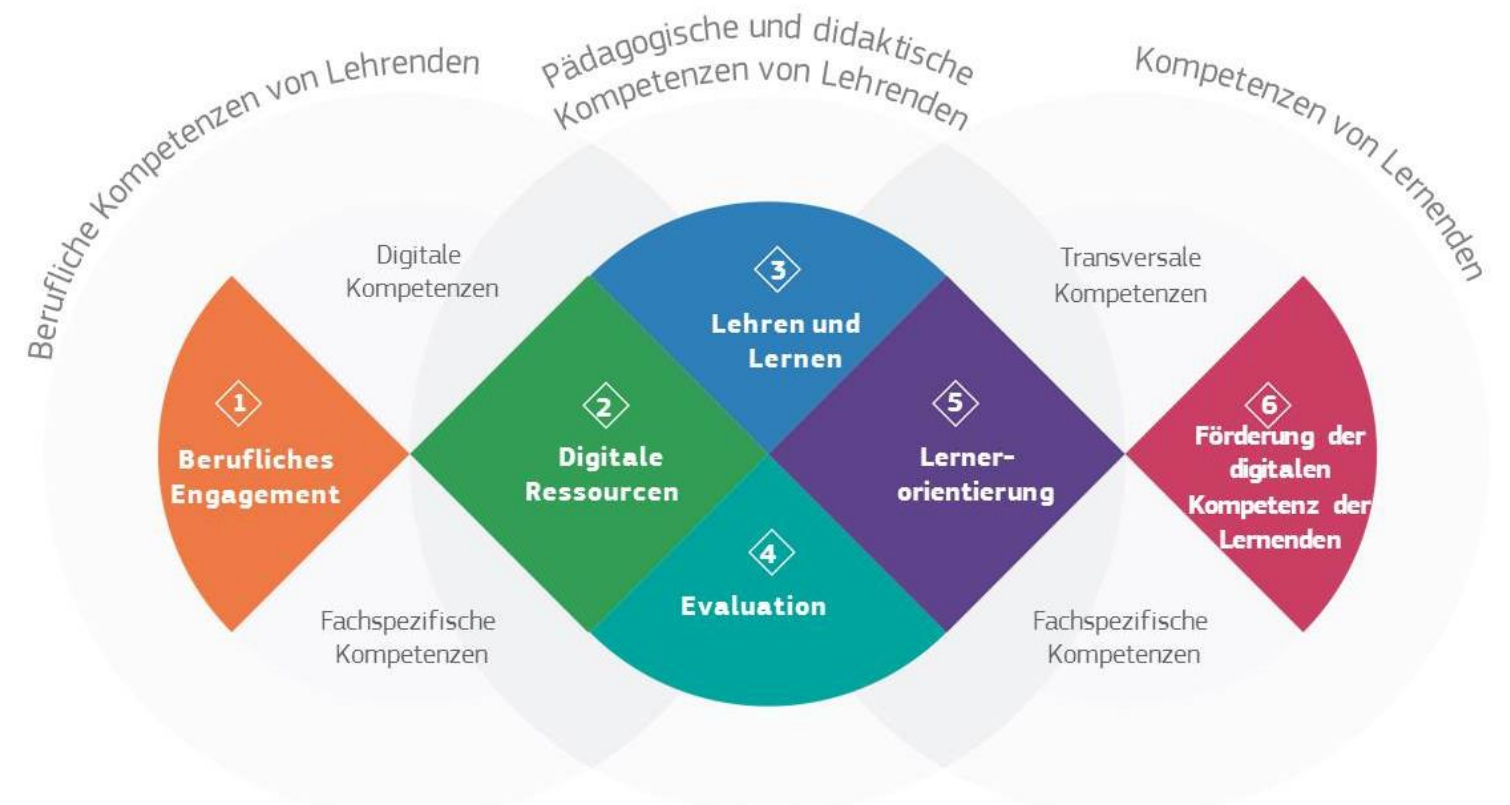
Berufliche Kompetenzen von Lehrenden

Pädagogische und didaktische Kompetenzen von Lehrenden

Kompetenzen von Lernenden

Digitale Kompetenzen

Transversale Kompetenzen

3
Lehren und Lernen

1
Berufliches Engagement

2
Digitale Ressourcen

5
Lerner-orientierung

6
Förderung der digitalen Kompetenz der Lernenden

4
Evaluation

Fachspezifische Kompetenzen

Fachspezifische Kompetenzen